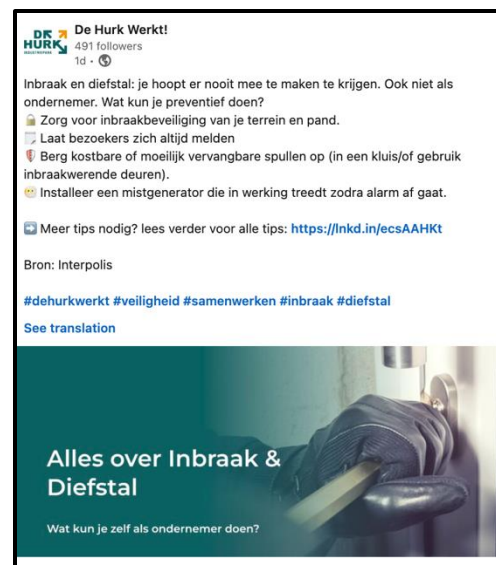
DE HURK
De Hurk Werkt!
491 followers
1d ·

Inbraak en diefstal: je hoopt er nooit mee te maken te krijgen. Ook niet als ondernemer. Wat kun je preventief doen?
🔒 Zorg voor inbraakbeveiliging van je terrein en pand.
📝 Laat bezoekers zich altijd melden
🛡️ Berg kostbare of moeilijk vervangbare spullen op (in een kluis/of gebruik inbraakwerende deuren).
😶 Installeer een mistgenerator die in werking treedt zodra alarm af gaat.

➡️ Meer tips nodig? lees verder voor alle tips: https://lnkd.in/ecsAAHKt

Bron: Interpolis

#dehurkwerkt #veiligheid #samenwerken #inbraak #diefstal

See translation

Alles over Inbraak & Diefstal

Wat kun je zelf als ondernemer doen?